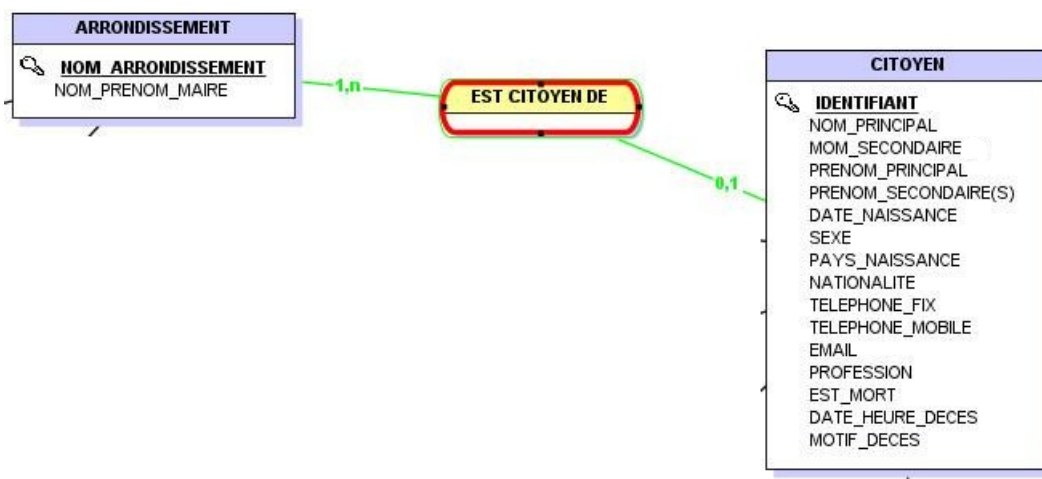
ARRONDISSEMENT

NOM_ARRONDISSEMENT
NOM_PRENOM_MAIRE

1,n

EST CITOYEN DE

0,1

CITOYEN

IDENTIFIANT
NOM_PRINCIPAL
MOM_SECONDAIRE
PRENOM_PRINCIPAL
PRENOM_SECONDAIRE(S)
DATE_NAISSANCE
SEXE
PAYS_NAISSANCE
NATIONALITE
TELEPHONE_FIX
TELEPHONE_MOBILE
EMAIL
PROFESSION
EST_MORT
DATE_HEURE_DECES
MOTIF_DECES